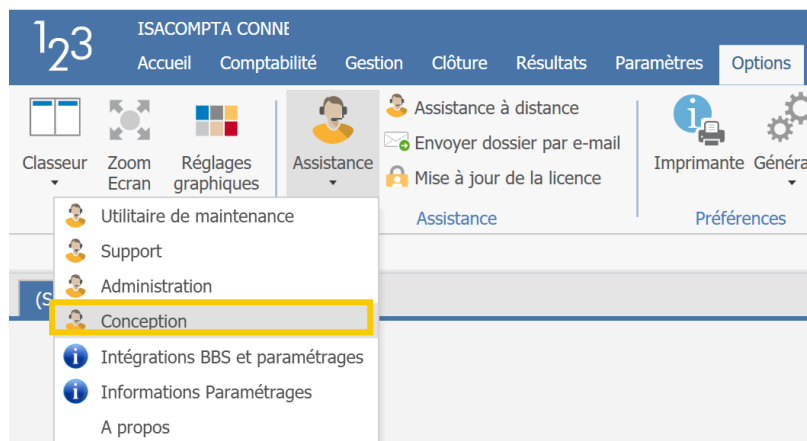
123

ISACOMPTA CONNE

Accueil Comptabilité Gestion Clôture Résultats Paramètres Options

Classeur
Zoom Ecran
Réglages graphiques
Assistance
Assistance à distance
Envoyer dossier par e-mail
Mise à jour de la licence
Assistance
Imprimante
Généra
Préférences

Utilitaire de maintenance
Support
Administration
Conception
Intégrations BBS et paramétrages
Informations Paramétrages
A propos

(S